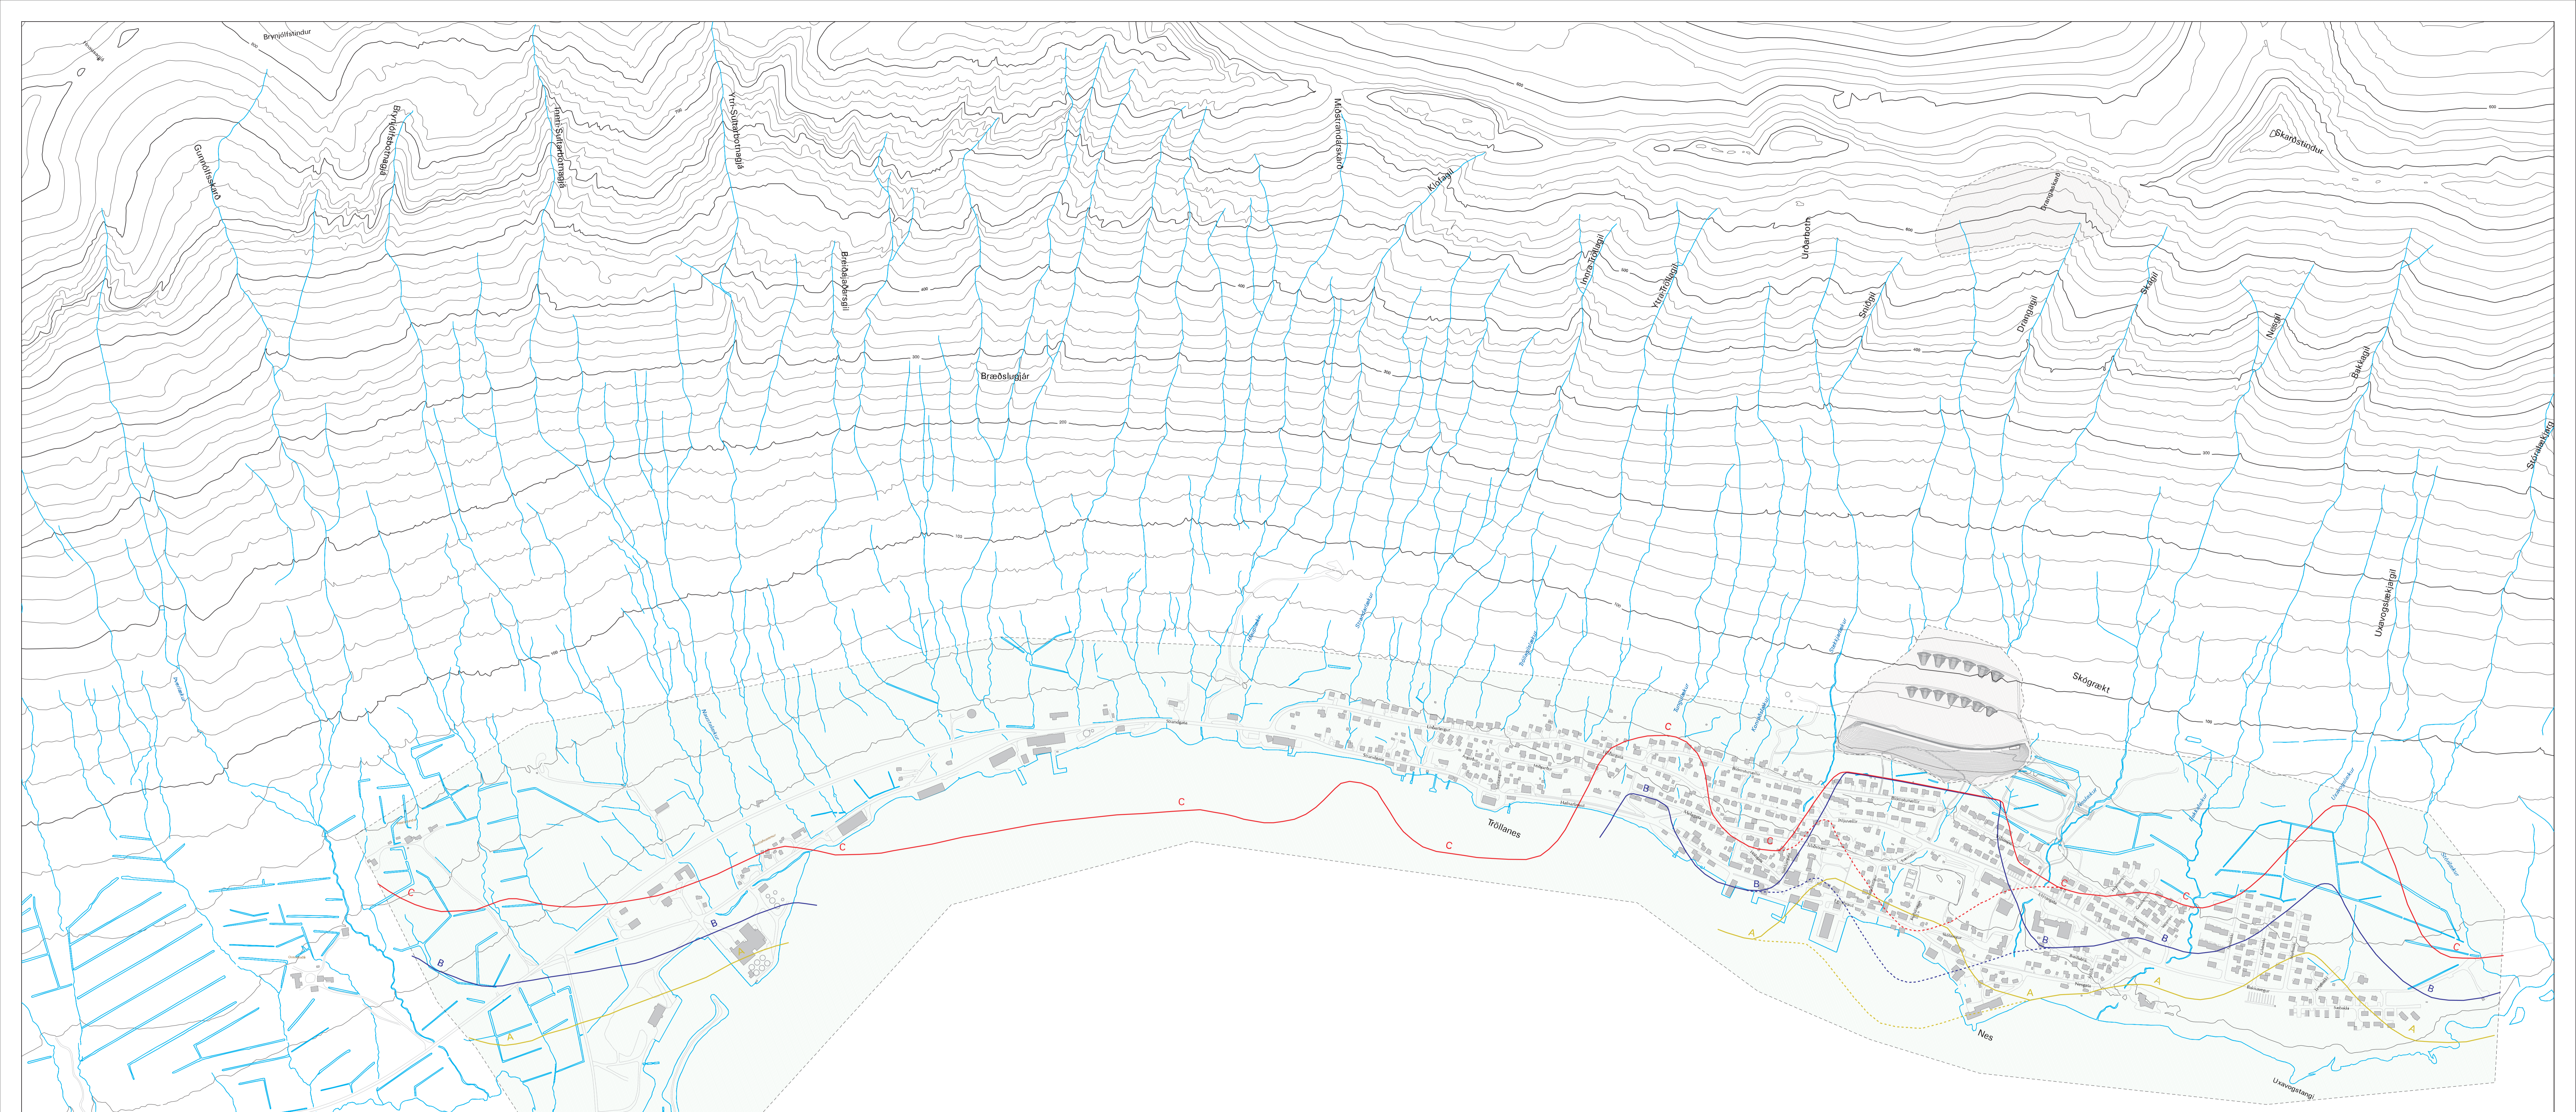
Brynjólfstindur

Gunnólfsskarð

Brynjólfsbotnagjá

Innri-Sultarbotnagjá

Ytri-Sultarbotnagjá

Bræðslugjár

Bræðslusgil

Miðstrandarskarð

Klofagil

Innra-Tröllagil

Ytra-Tröllagil

Urðarbotn

Snjógil

Drangagil

Skágil

Skarðstindur

Nesgil

Bakkagil

Stóralækjargil

Uxavogslækjargil

Skógrækt

Tröllanes

Nes

Uxavogstangi

C

C

C

C

C

C

C

B

B

B

B

B

B

B

A

A

A

A

A

A